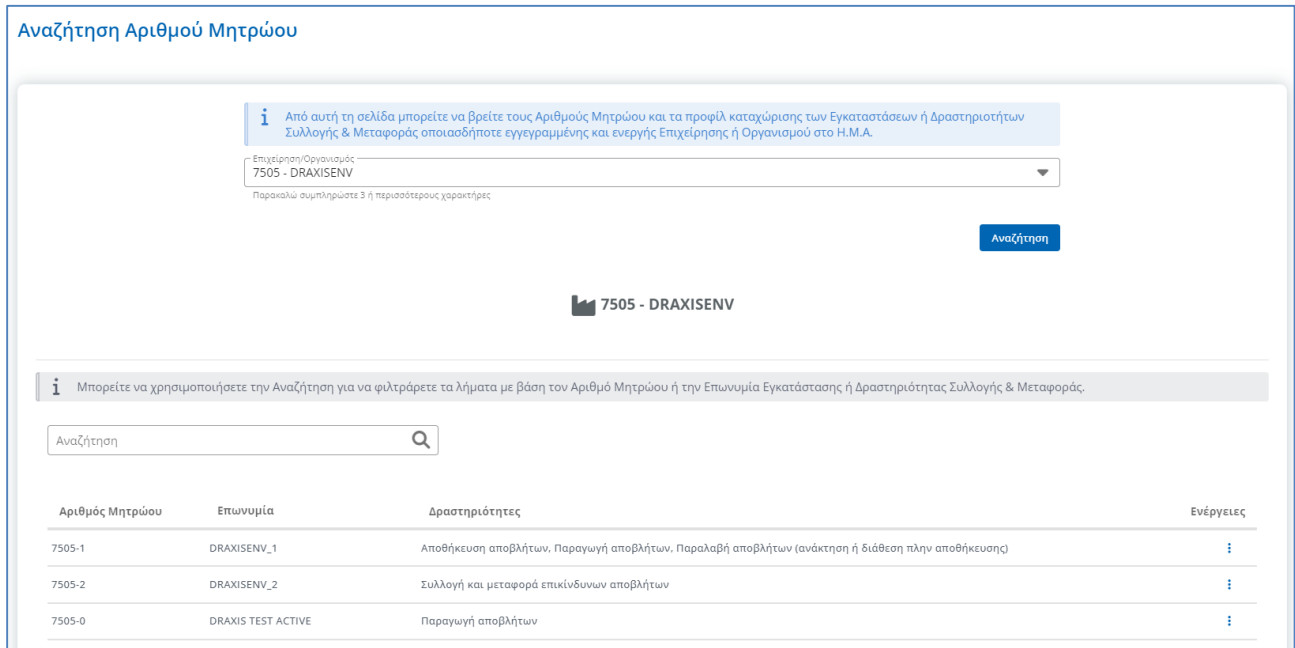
Αναζήτηση Αριθμού Μητρώου

Από αυτή τη σελίδα μπορείτε να βρείτε τους Αριθμούς Μητρώου και τα προφίλ καταχώρισης των Εγκαταστάσεων ή Δραστηριοτήτων Συλλογής & Μεταφοράς οποιασδήποτε εγγεγραμμένης και ενεργής Επιχείρησης ή Οργανισμού στο Η.Μ.Α.

Επιχείρηση/Οργανισμός
7505 - DRAXISENV
Παρακαλώ συμπληρώστε 3 ή περισσότερους χαρακτήρες

Αναζήτηση

7505 - DRAXISENV

Μπορείτε να χρησιμοποιήσετε την Αναζήτηση για να φιλτράρετε τα λήματα με βάση τον Αριθμό Μητρώου ή την Επωνυμία Εγκατάστασης ή Δραστηριότητας Συλλογής & Μεταφοράς.

Αναζήτηση

| Αριθμός Μητρώου | Επωνυμία | Δραστηριότητες | Ενέργειες |
|---|---|---|---|
| 7505-1 | DRAXISENV_1 | Αποθήκευση αποβλήτων, Παραγωγή αποβλήτων, Παραλαβή αποβλήτων (ανάκτηση ή διάθεση πλην αποθήκευσης) | ⋮ |
| 7505-2 | DRAXISENV_2 | Συλλογή και μεταφορά επικίνδυνων αποβλήτων | ⋮ |
| 7505-0 | DRAXIS TEST ACTIVE | Παραγωγή αποβλήτων | ⋮ |